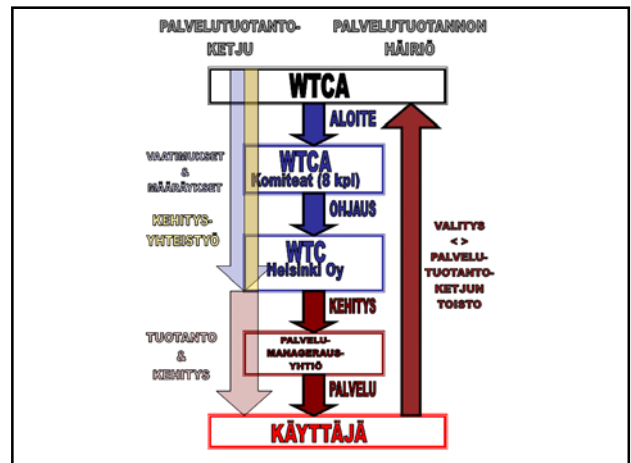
PALVELUTUOTANTOKETJU

PALVELUTUOTANNON HÄIRIÖ

WTCA

ALOITE

VAATIMUKSET & MÄÄRÄYKSET

WTCA Komiteat (8 kpl)

OHJAUS

KEHITYSYHTEISTYÖ

WTC Helsinki Oy

VALITYS < > PALVELUTUOTANTOKETJUN TOISTO

KEHITYS

TUOTANTO & KEHITYS

PALVELUMANAGERAUSYHTIÖ

PALVELU

KÄYTTÄJÄ